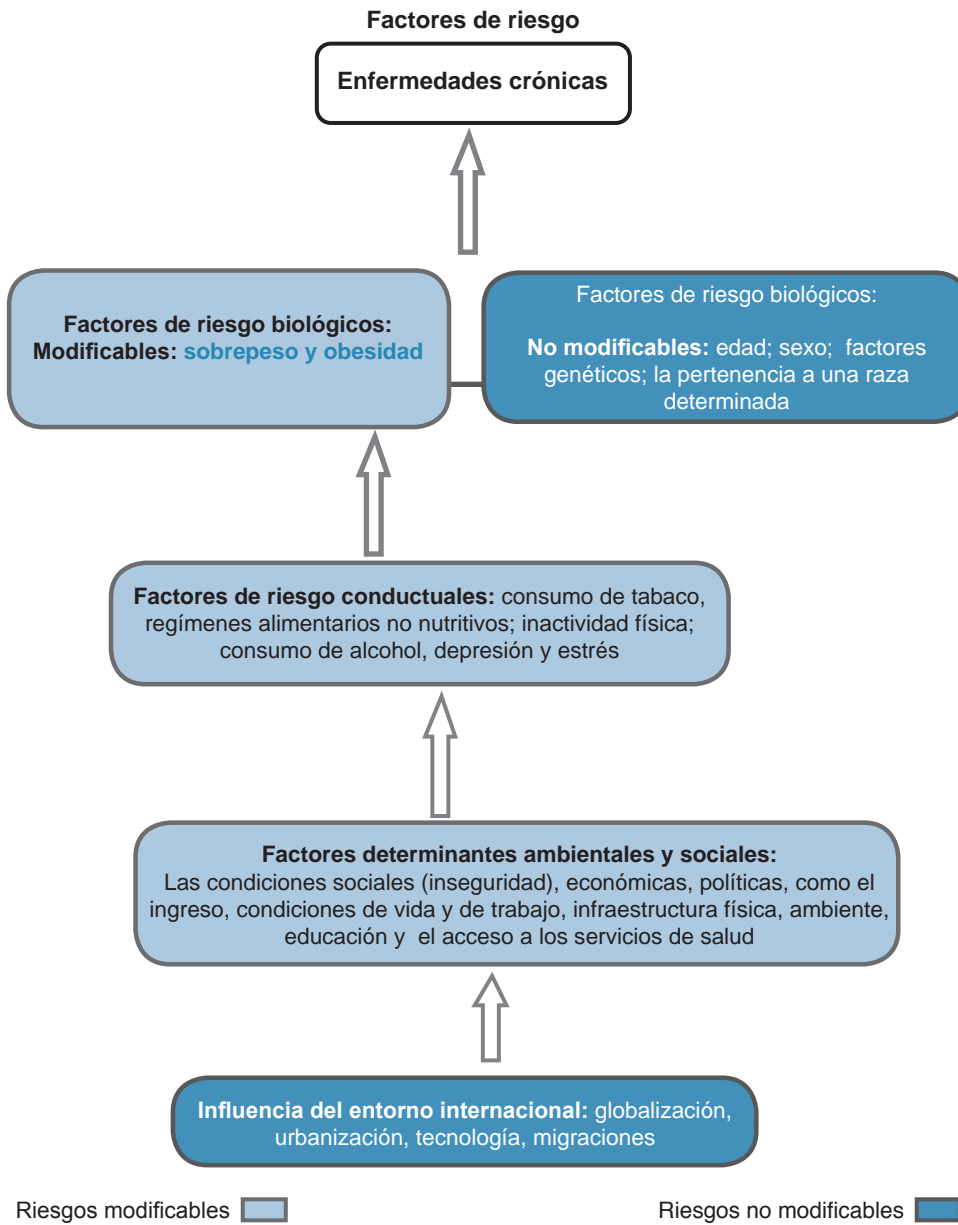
Factores de riesgo

Enfermedades crónicas

Factores de riesgo biológicos:
Modificables: sobrepeso y obesidad

Factores de riesgo biológicos:

No modificables: edad; sexo; factores genéticos; la pertenencia a una raza determinada

Factores de riesgo conductuales: consumo de tabaco, regímenes alimentarios no nutritivos; inactividad física; consumo de alcohol, depresión y estrés

Factores determinantes ambientales y sociales:
Las condiciones sociales (inseguridad), económicas, políticas, como el ingreso, condiciones de vida y de trabajo, infraestructura física, ambiente, educación y el acceso a los servicios de salud

Influencia del entorno internacional: globalización, urbanización, tecnología, migraciones

Riesgos modificables

Riesgos no modificables